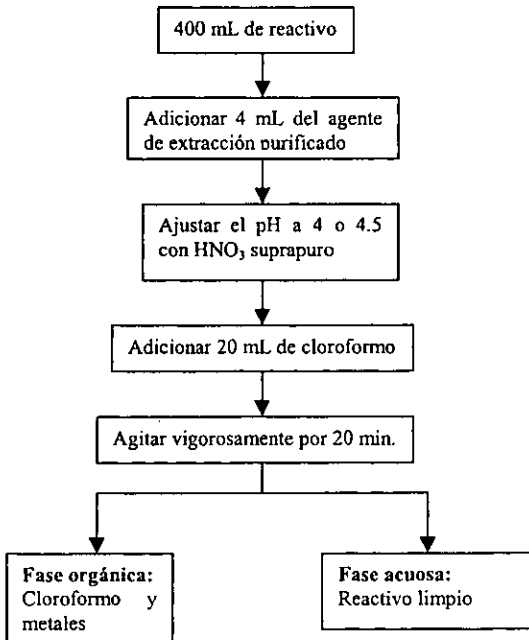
400 mL de reactivo

Adicionar 4 mL del agente de extracción purificado

Ajustar el pH a 4 o 4.5 con $HNO_3$ suprapuro

Adicionar 20 mL de cloroformo

Agitar vigorosamente por 20 min.

Fase orgánica: Cloroformo y metales

Fase acuosa: Reactivo limpio